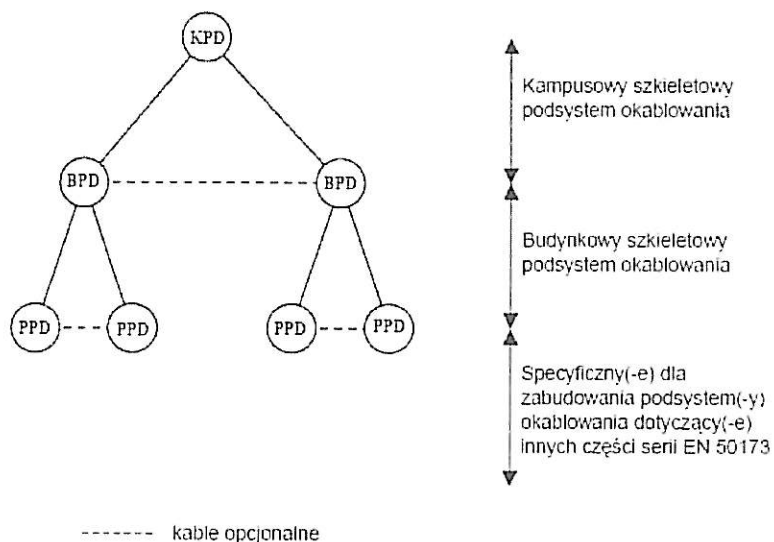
KPD

BPD

BPD

PPD

PPD

PPD

PPD

Kampusowy szkieletowy podsystem okablowania

Budynkowy szkieletowy podsystem okablowania

Specyficzny(-e) dla zabudowania podsystem(-y) okablowania dotyczący(-e) innych części serii EN 50173

------- kable opcjonalne